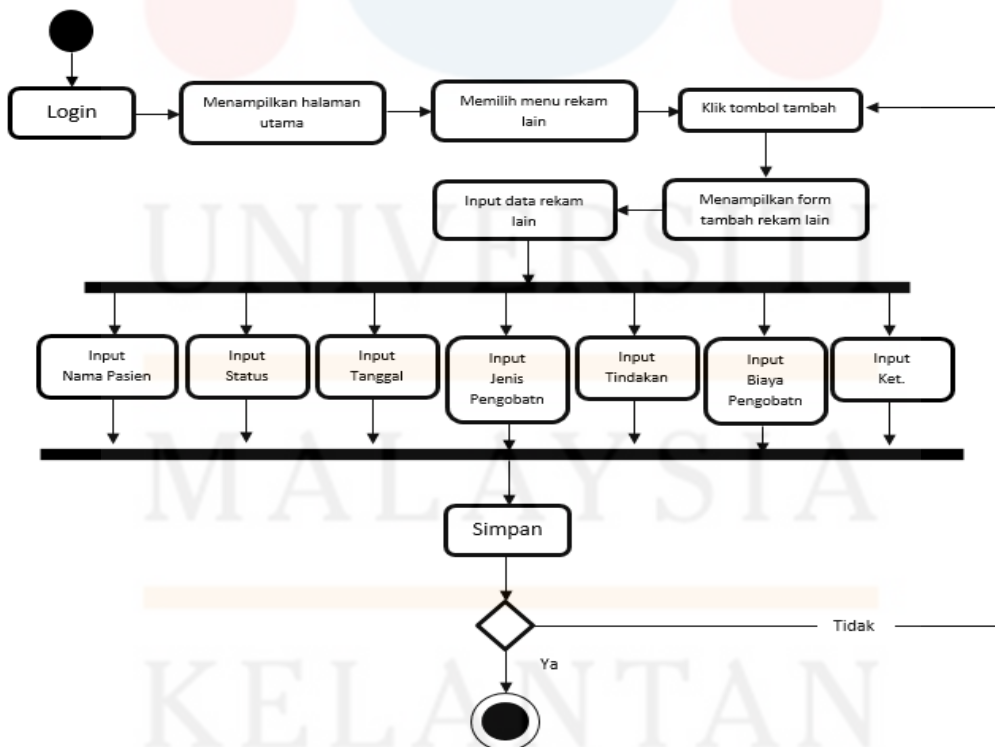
UNIVERSITI
MALAYSIA
KELANTAN

Login

Menampilkan halaman utama

Memilih menu rekam lain

Klik tombol tambah

Menampilkan form tambah rekam lain

Input data rekam lain

Input Nama Pasien

Input Status

Input Tanggal

Input Jenis Pengobatn

Input Tindakan

Input Biaya Pengobatn

Input Ket.

Simpan

Tidak

Ya